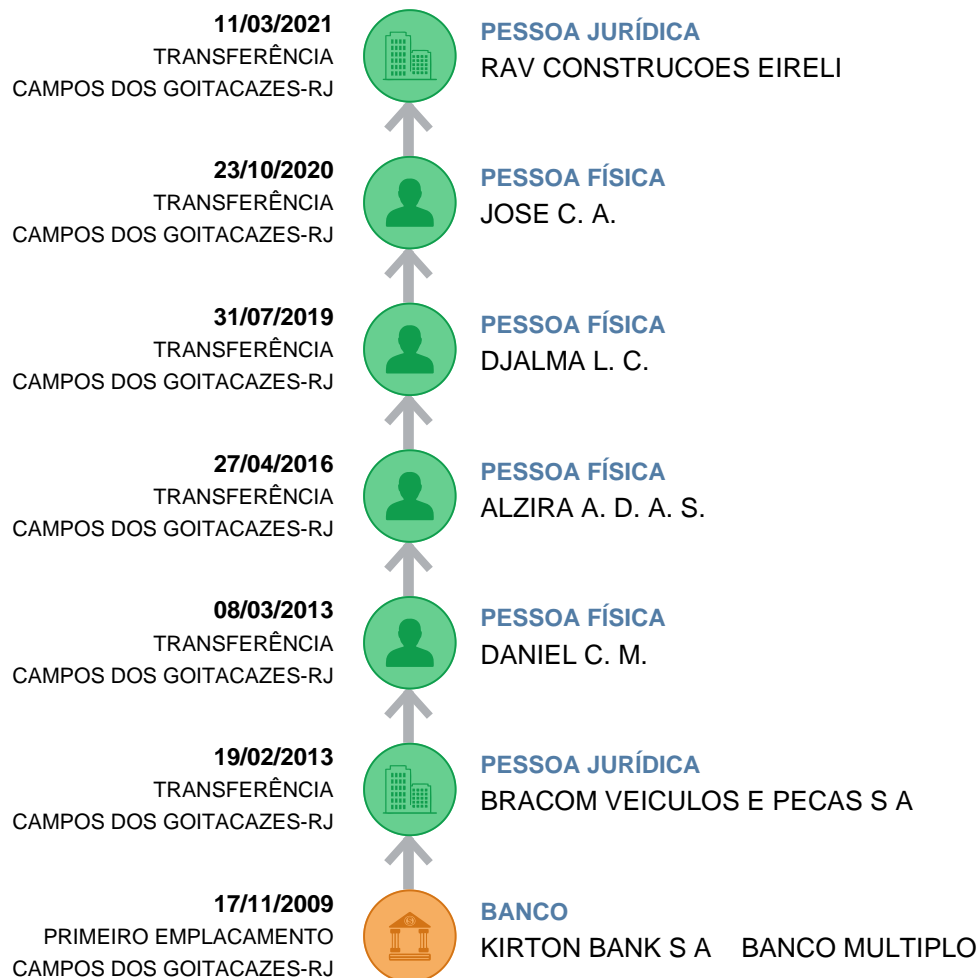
**11/03/2021**
TRANSFERÊNCIA
CAMPOS DOS GOITACAZES-RJ

**PESSOA JURÍDICA**
RAV CONSTRUCOES EIRELI

**23/10/2020**
TRANSFERÊNCIA
CAMPOS DOS GOITACAZES-RJ

**PESSOA FÍSICA**
JOSE C. A.

**31/07/2019**
TRANSFERÊNCIA
CAMPOS DOS GOITACAZES-RJ

**PESSOA FÍSICA**
DJALMA L. C.

**27/04/2016**
TRANSFERÊNCIA
CAMPOS DOS GOITACAZES-RJ

**PESSOA FÍSICA**
ALZIRA A. D. A. S.

**08/03/2013**
TRANSFERÊNCIA
CAMPOS DOS GOITACAZES-RJ

**PESSOA FÍSICA**
DANIEL C. M.

**19/02/2013**
TRANSFERÊNCIA
CAMPOS DOS GOITACAZES-RJ

**PESSOA JURÍDICA**
BRACOM VEICULOS E PECAS S A

**17/11/2009**
PRIMEIRO EMPLACAMENTO
CAMPOS DOS GOITACAZES-RJ

**BANCO**
KIRTON BANK S A BANCO MULTIPLO